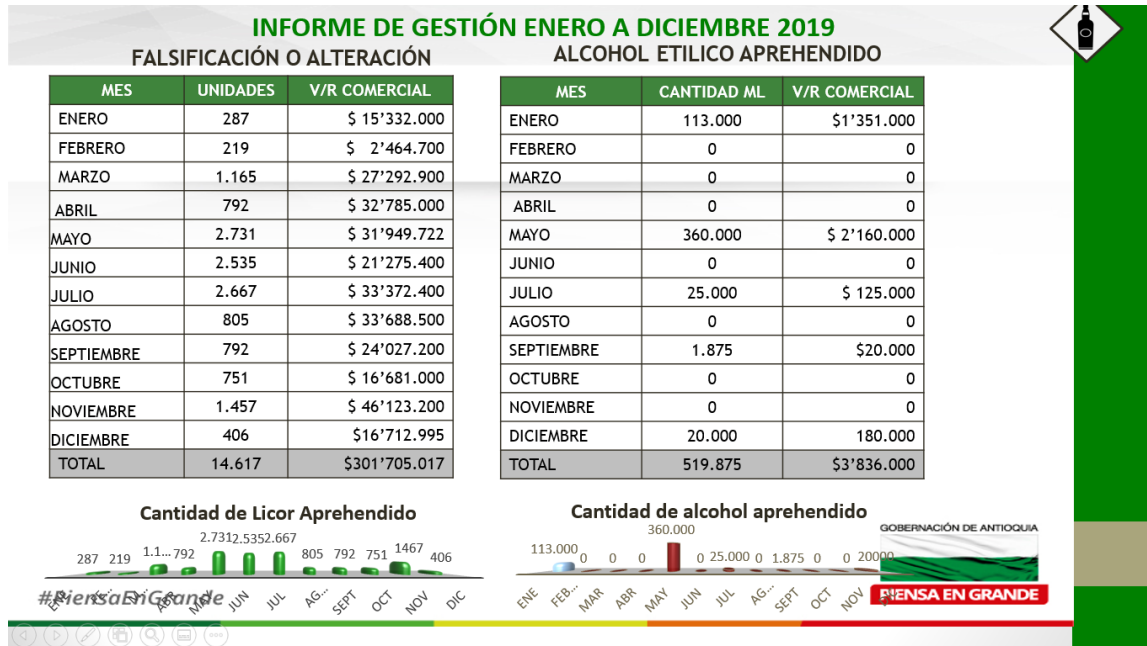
INFORME DE GESTIÓN ENERO A DICIEMBRE 2019

FALSIFICACIÓN O ALTERACIÓN

| MES | UNIDADES | V/R COMERCIAL |
|---|---|---|
| ENERO | 287 | $ 15'332.000 |
| FEBRERO | 219 | $ 2'464.700 |
| MARZO | 1.165 | $ 27'292.900 |
| ABRIL | 792 | $ 32'785.000 |
| MAYO | 2.731 | $ 31'949.722 |
| JUNIO | 2.535 | $ 21'275.400 |
| JULIO | 2.667 | $ 33'372.400 |
| AGOSTO | 805 | $ 33'688.500 |
| SEPTIEMBRE | 792 | $ 24'027.200 |
| OCTUBRE | 751 | $ 16'681.000 |
| NOVIEMBRE | 1.457 | $ 46'123.200 |
| DICIEMBRE | 406 | $16'712.995 |
| TOTAL | 14.617 | $301'705.017 |

ALCOHOL ETILICO APREHENDIDO

| MES | CANTIDAD ML | V/R COMERCIAL |
|---|---|---|
| ENERO | 113.000 | $1'351.000 |
| FEBRERO | 0 | 0 |
| MARZO | 0 | 0 |
| ABRIL | 0 | 0 |
| MAYO | 360.000 | $ 2'160.000 |
| JUNIO | 0 | 0 |
| JULIO | 25.000 | $ 125.000 |
| AGOSTO | 0 | 0 |
| SEPTIEMBRE | 1.875 | $20.000 |
| OCTUBRE | 0 | 0 |
| NOVIEMBRE | 0 | 0 |
| DICIEMBRE | 20.000 | 180.000 |
| TOTAL | 519.875 | $3'836.000 |

Cantidad de Licor Aprehendido

287 219 1.1... 792 2.731 2.535 2.667 805 792 751 1467 406

ENE FEB MAR ABR MAY JUN JUL AG... SEPT OCT NOV DIC

#PiensaEnGrande

Cantidad de alcohol aprehendido

113.000 0 0 0 360.000 0 25.000 0 1.875 0 0 20000

ENE FEB... MAR ABR MAY JUN JUL AG... SEPT OCT NOV DIC

GOBERNACIÓN DE ANTIOQUIA

PIENSA EN GRANDE